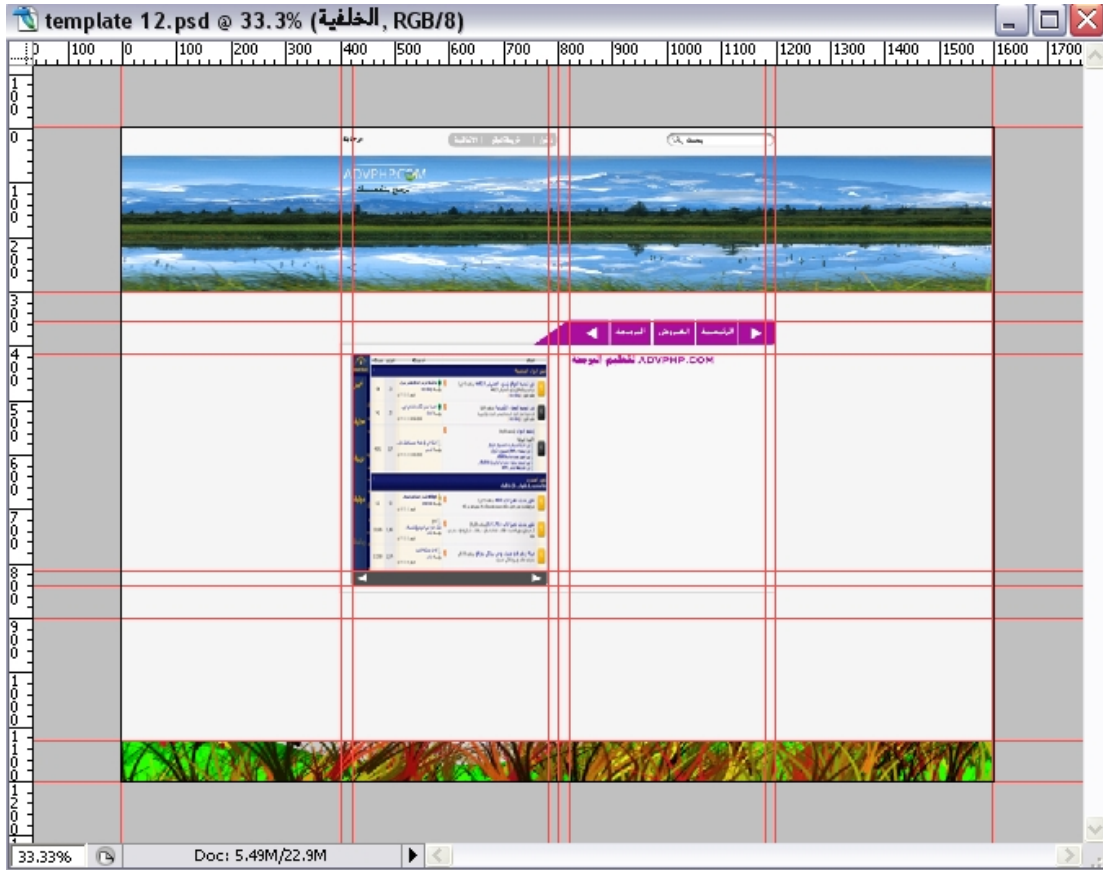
template 12.psd @ 33.3% (الخلفية, RGB/8)

0 100 0 100 200 300 400 500 600 700 800 900 1000 1100 1200 1300 1400 1500 1600 1700

100 0 100 200 300 400 500 600 700 800 900 1000 1100 1200

مرحبا

بحث

ADVPHP.COM
مرحبا بنفسك

الرئيسية المنتدى الدروس الرئيسية

ADVPHP.COM لتطوير البرمجة

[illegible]

33.33%
Doc: 5.49M/22.9M